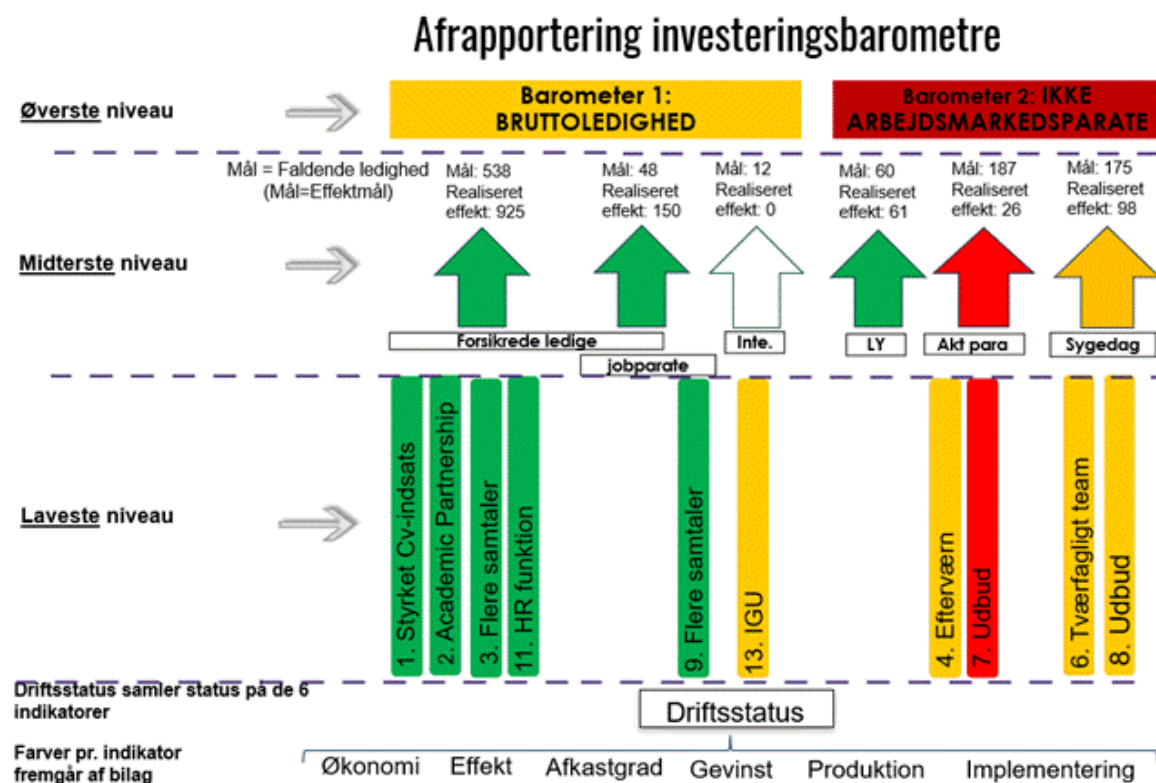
Afrapportering investeringsbarometre

Øverste niveau

Barometer 1: BRUTTOLEDIGHED

Barometer 2: IKKE ARBEJDSMARKEDSPARATE

Mål = Faldende ledighed (Mål=Effektmål)

Mål: 538 Realiseret effekt: 925

Mål: 48 Realiseret effekt: 150

Mål: 12 Realiseret effekt: 0

Mål: 60 Realiseret effekt: 61

Mål: 187 Realiseret effekt: 26

Mål: 175 Realiseret effekt: 98

Midterste niveau

Forsikrede ledige

jobparate

Inte.

LY

Akt para

Sygedag

Laveste niveau

1. Styrket Cv-indsats

2. Academic Partnership

3. Flere samtaler

11. HR funktion

9. Flere samtaler

13. IGU

4. Efterværn

7. Udbud

6. Tværfagligt team

8. Udbud

Driftsstatus samler status på de 6 indikatorer

Driftsstatus

Farver pr. indikator fremgår af bilag

Økonomi Effekt Afkastgrad Gevinst Produktion Implementering